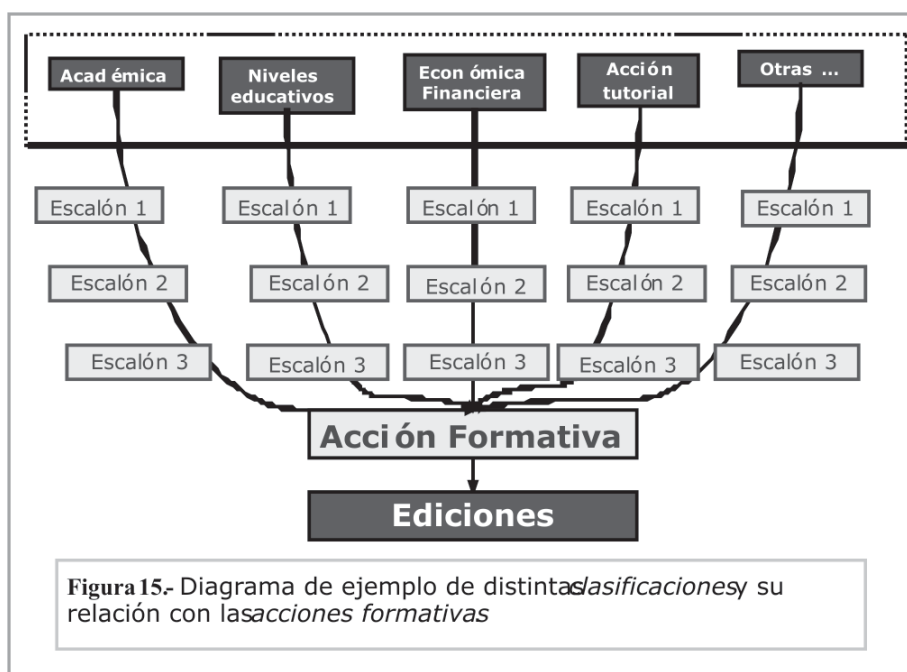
Acad émica

Niveles educativos

Econ ómica Financiera

Acción tutorial

Otras ...

Escalón 1

Escalón 1

Escalón 1

Escalón 1

Escalón 1

Escalón 2

Escalón 2

Escalón 2

Escalón 2

Escalón 2

Escalón 3

Escalón 3

Escalón 3

Escalón 3

Escalón 3

Acción Formativa

Ediciones

Figura 15.- Diagrama de ejemplo de distintas clasificaciones y su relación con las acciones formativas